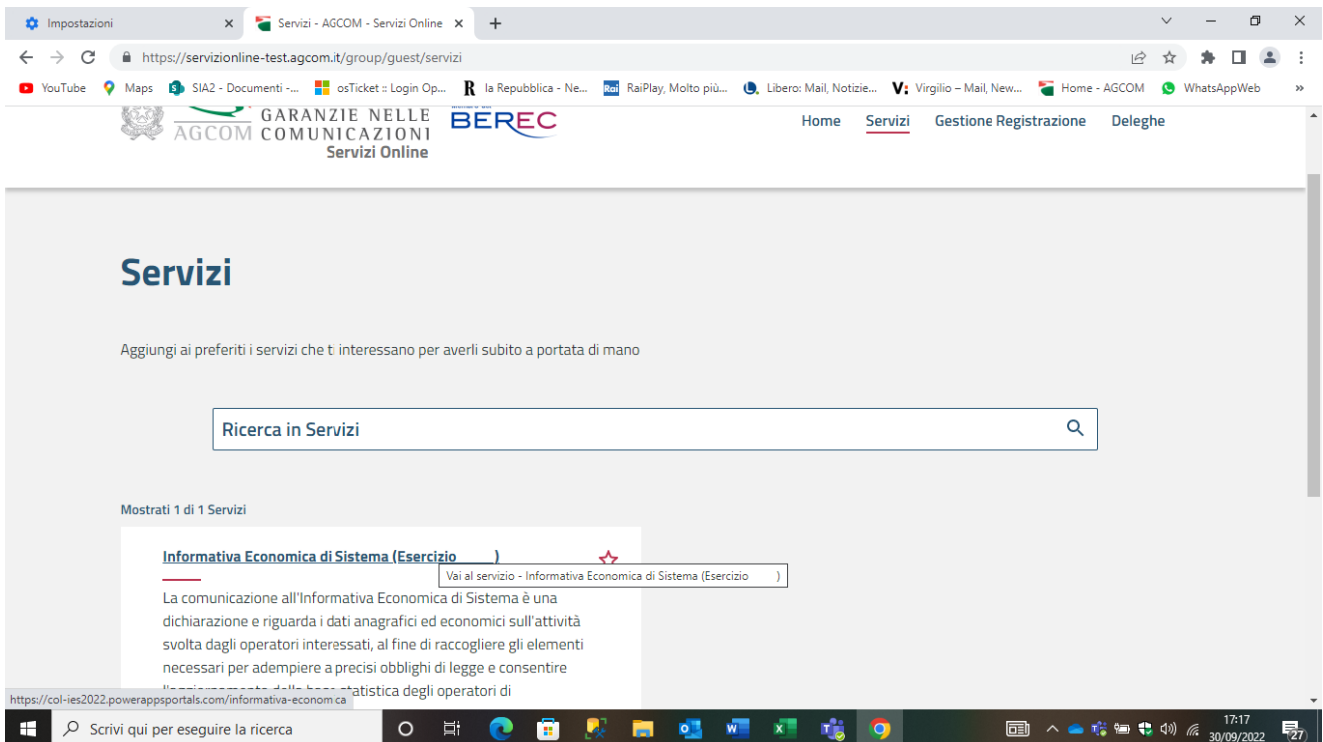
Impostazioni
Servizi - AGCOM - Servizi Online
https://servizionline-test.agcom.it/group/guest/servizi
YouTube Maps SIA2 - Documenti -... osTicket :: Login Op... la Repubblica - Ne... RaiPlay, Molto più... Libero: Mail, Notizie... Virgilio – Mail, New... Home - AGCOM WhatsAppWeb

AGCOM GARANZIE NELLE COMUNICAZIONI
Servizi Online
BEREC
Home Servizi Gestione Registrazione Deleghe

Servizi

Aggiungi ai preferiti i servizi che ti interessano per averli subito a portata di mano

Ricerca in Servizi

Mostrati 1 di 1 Servizi

Informativa Economica di Sistema (Esercizio )

Vai al servizio - Informativa Economica di Sistema (Esercizio )

La comunicazione all'Informativa Economica di Sistema è una dichiarazione e riguarda i dati anagrafici ed economici sull'attività svolta dagli operatori interessati, al fine di raccogliere gli elementi necessari per adempiere a precisi obblighi di legge e consentire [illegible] statistica degli operatori di

https://col-ies2022.powerappsportals.com/informativa-econom ca

Scrivi qui per eseguire la ricerca
17:17
30/09/2022
27